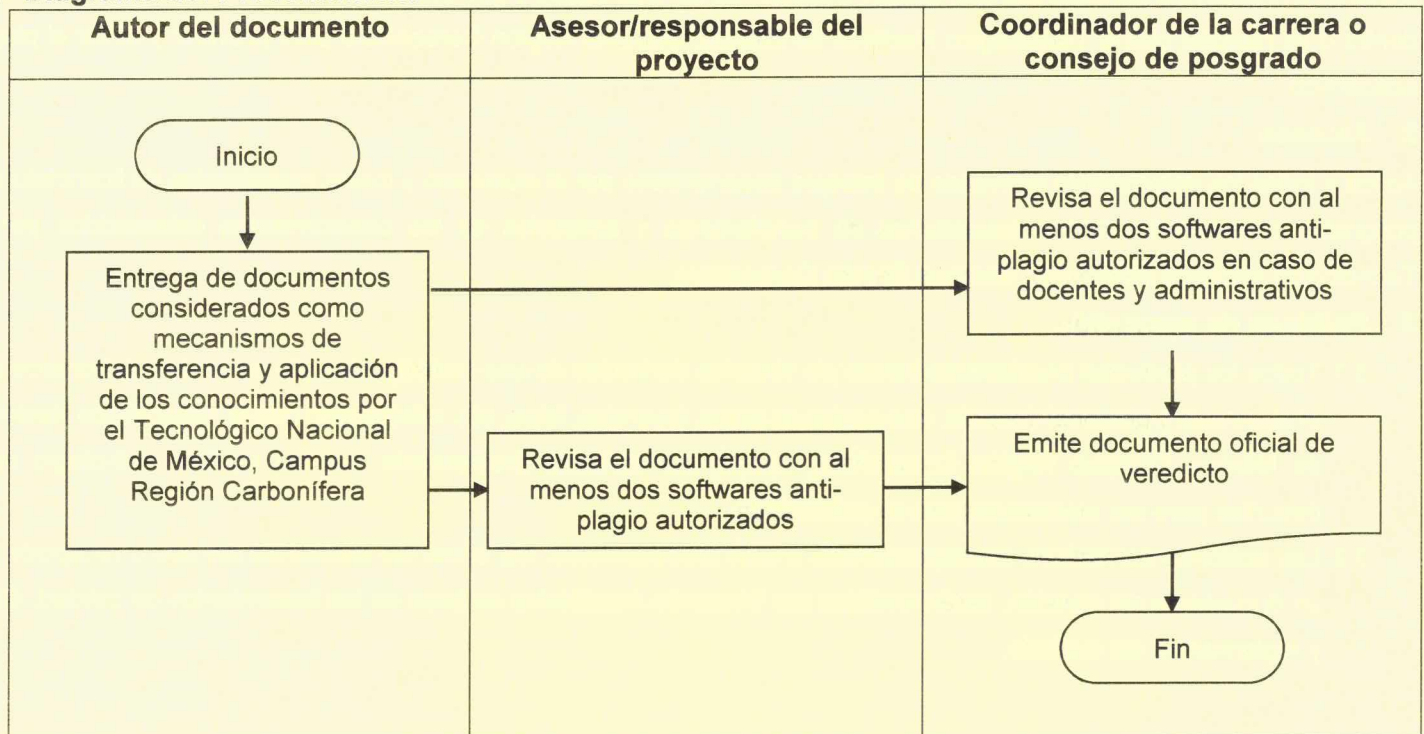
| Autor del documento | Asesor/responsable del proyecto | Coordinador de la carrera o consejo de posgrado |
|---|---|---|

Inicio

Entrega de documentos considerados como mecanismos de transferencia y aplicación de los conocimientos por el Tecnológico Nacional de México, Campus Región Carbonífera

Revisa el documento con al menos dos softwares anti-plagio autorizados

Revisa el documento con al menos dos softwares anti-plagio autorizados en caso de docentes y administrativos

Emite documento oficial de veredicto

Fin